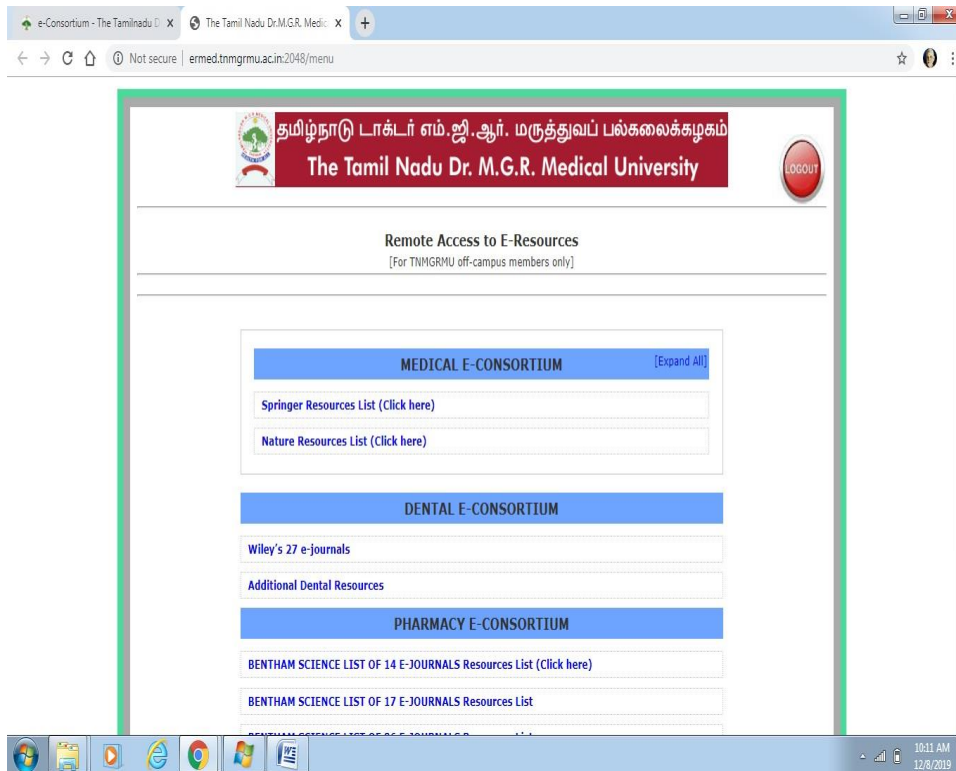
e-Consortium - The Tamilnadu D
The Tamil Nadu Dr.M.G.R. Medic
Not secure | ermed.tnmgrmu.ac.in:2048/menu

தமிழ்நாடு டாக்டர் எம்.ஜி.ஆர். மருத்துவப் பல்கலைக்கழகம்
The Tamil Nadu Dr. M.G.R. Medical University

LOGOUT

Remote Access to E-Resources
[For TNMGRMU off-campus members only]

MEDICAL E-CONSORTIUM
[Expand All]

Springer Resources List (Click here)

Nature Resources List (Click here)

DENTAL E-CONSORTIUM

Wiley's 27 e-journals

Additional Dental Resources

PHARMACY E-CONSORTIUM

BENTHAM SCIENCE LIST OF 14 E-JOURNALS Resources List (Click here)

BENTHAM SCIENCE LIST OF 17 E-JOURNALS Resources List

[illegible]

10:11 AM
12/8/2019